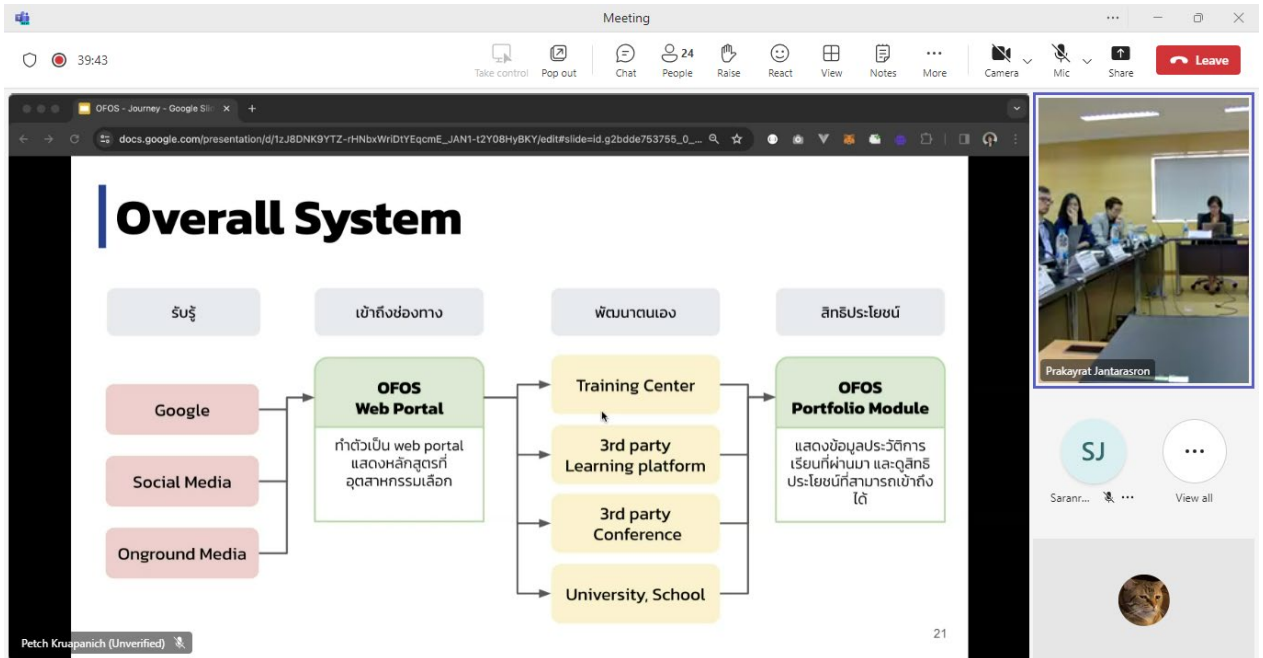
Meeting

39:43

Take control
Pop out
Chat
24
People
Raise
React
View
Notes
More
Camera
Mic
Share
Leave

OFOS - Journey - Google Sli

docs.google.com/presentation/d/1zJ8DNK9YTZ-rHNbxWriDtYEqcmE_JAN1-t2Y08HyBKY/edit#slide=id.g2bdde753755_0_

Overall System

รับรู้

เข้าถึงช่องทาง

พัฒนาตนเอง

สิทธิประโยชน์

Google

Social Media

Onground Media

OFOS
Web Portal

ทำตัวเป็น web portal แสดงหลักสูตรที่อุตสาหกรรมเลือก

Training Center

3rd party
Learning platform

3rd party
Conference

University, School

OFOS
Portfolio Module

แสดงข้อมูลประวัติการเรียนที่ผ่านมา และดูสิทธิประโยชน์ที่สามารถเข้าถึงได้

21

Petch Kruapanich (Unverified)

Prakayrat Jantarasron

SJ

Saranr...

View all